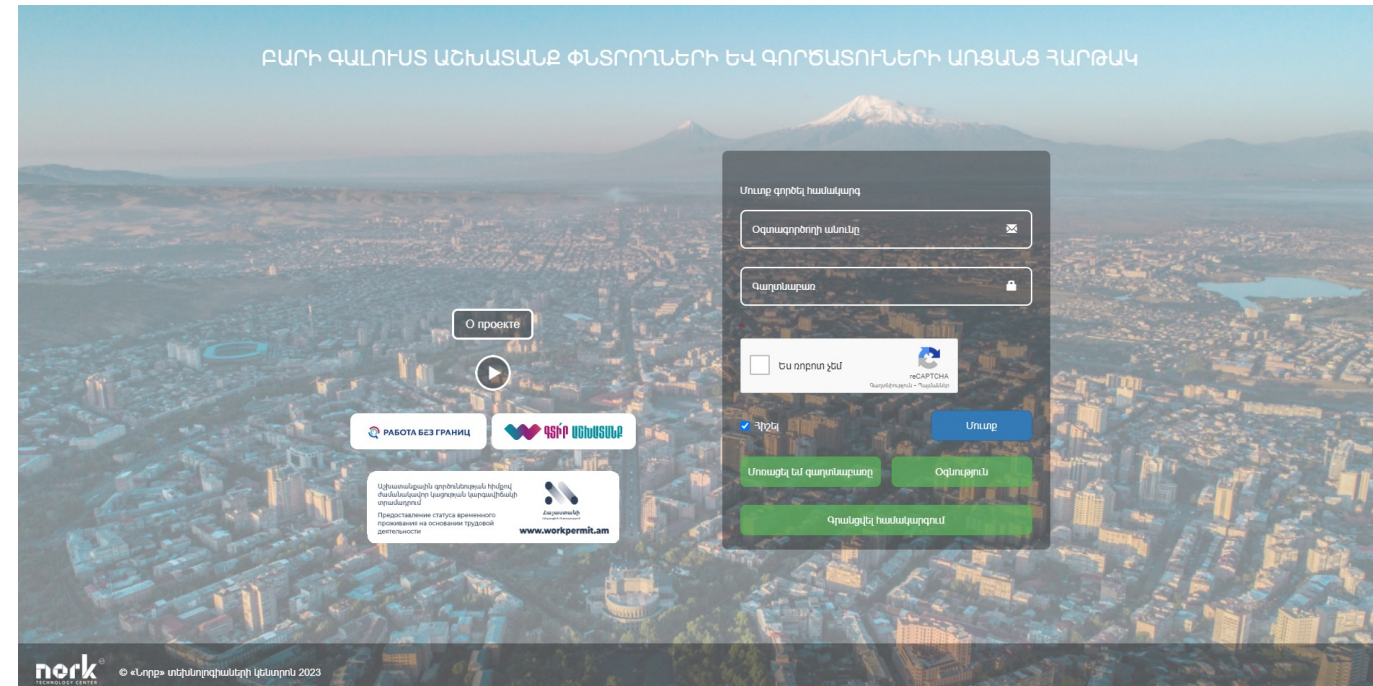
ԲԱՐԻ ԳԱԼՈՒՍՏ ԱՇԽԱՏԱՆՔ ՓՆՏՐՈՂՆԵՐԻ ԵՎ ԳՈՐԾԱՏՈՒՆԵՐԻ ԱՌՑԱՆՑ ՀԱՐԹԱԿ

Մուտք գործել համակարգ

Օգտագործողի անունը

Գաղտնաբառ

Ես ռոբոտ չեմ
reCAPTCHA
Գաղտնիություն - Պայմաններ

Հիշել

Մուտք

Մոռացել եմ գաղտնաբառը

Օգնություն

Գրանցվել համակարգում

О проекте

РАБОТА БЕЗ ГРАНИЦ

ԳՏԻՐ ԱՇԽԱՏԱՆՔ

Աշխատանքային գործունեության հիման ժամանակավոր կացության կարգավիճակի տրամադրում
Предоставление статуса временного проживания на основании трудовой деятельности
www.workpermit.am

nork
TECHNOLOGY CENTER

© «Նորք» տեխնոլոգիաների կենտրոն 2023